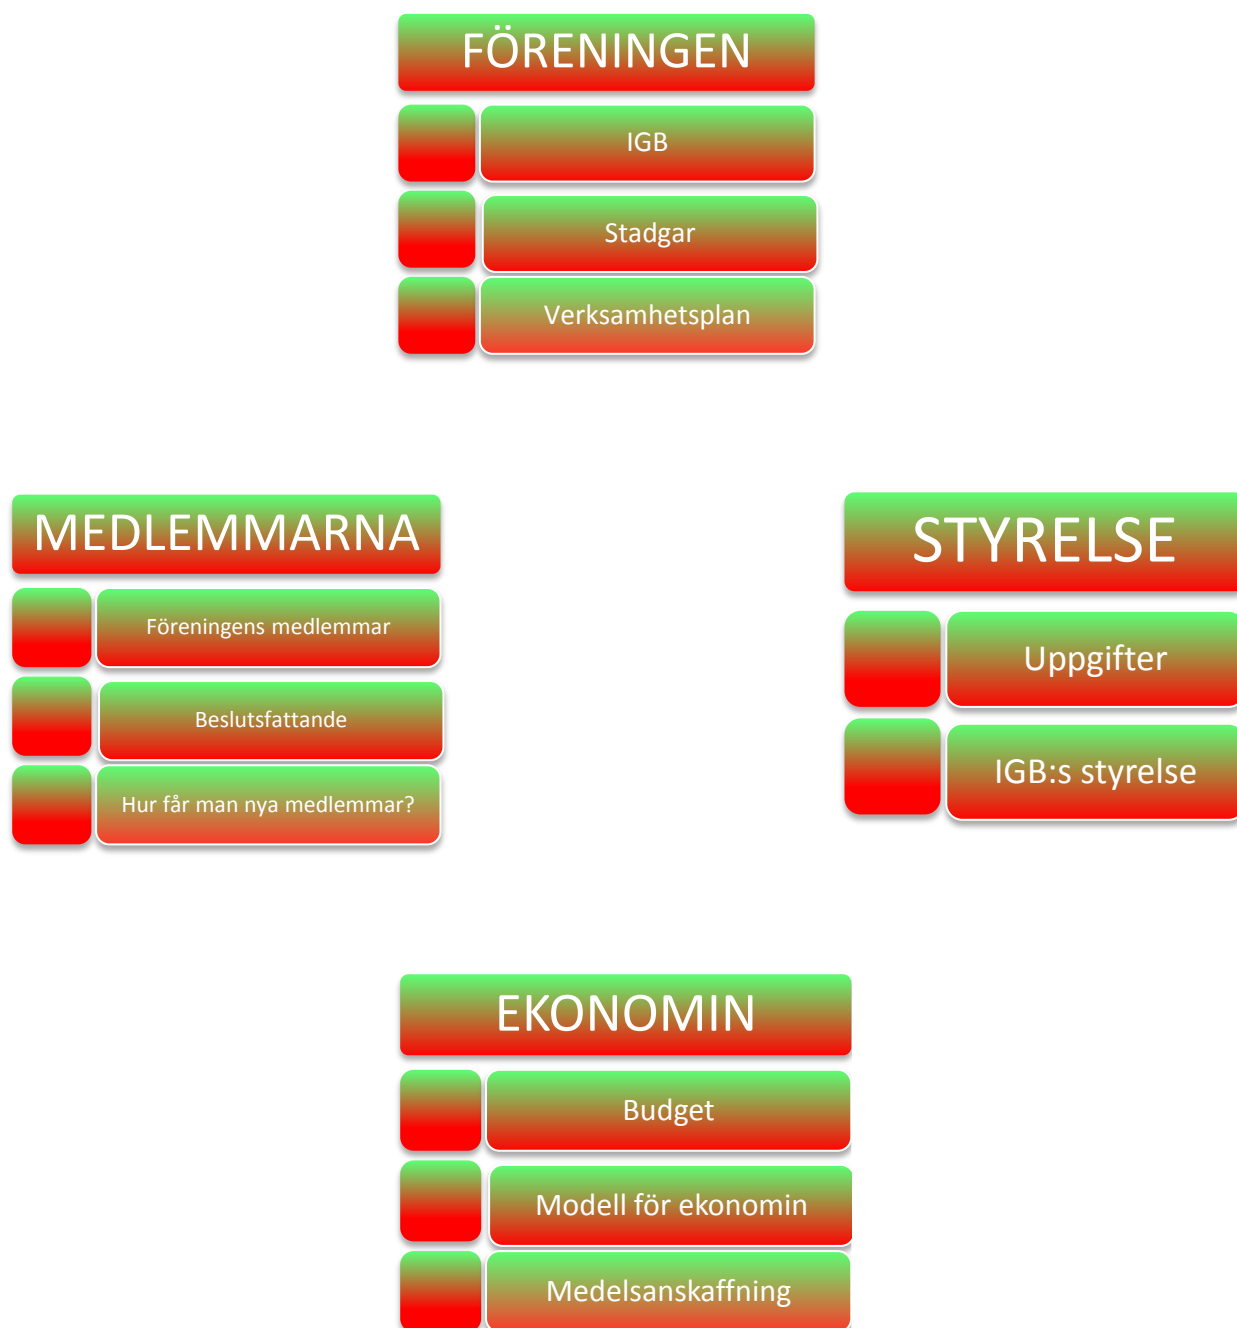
FÖRENINGEN

IGB

Stadgar

Verksamhetsplan

MEDLEMMARNA

Föreningens medlemmar

Beslutsfattande

Hur får man nya medlemmar?

STYRELSE

Uppgifter

IGB:s styrelse

EKONOMIN

Budget

Modell för ekonomin

Medelsanskaffning